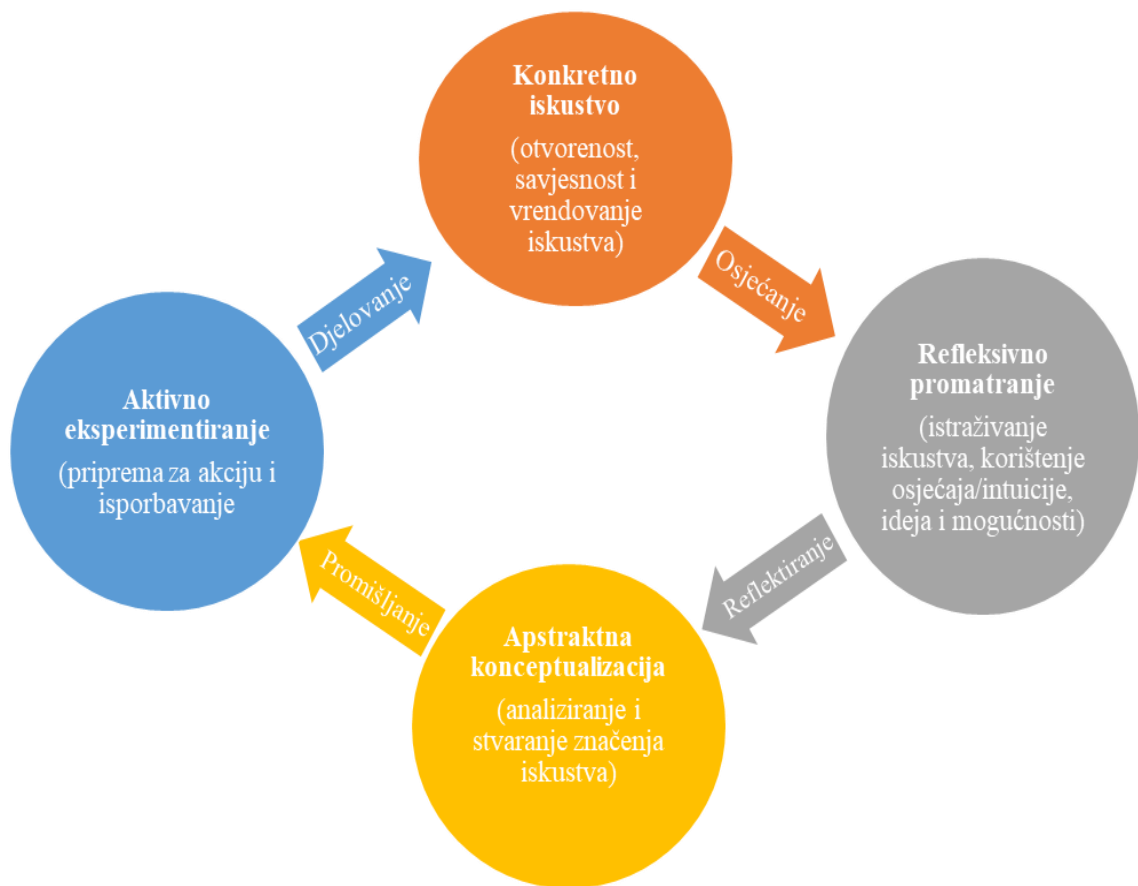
Konkretno iskustvo

(otvorenost, savjesnost i vrendovanje iskustva)

Osjećanje

Refleksivno promatranje

(istraživanje iskustva, korištenje osjećaja/intuicije, ideja i mogućnosti)

Reflektiranje

Apstraktna konceptualizacija

(analiziranje i stvaranje značenja iskustva)

Promišljanje

Aktivno eksperimentiranje

(priprema za akciju i isporbavanje

Djelovanje